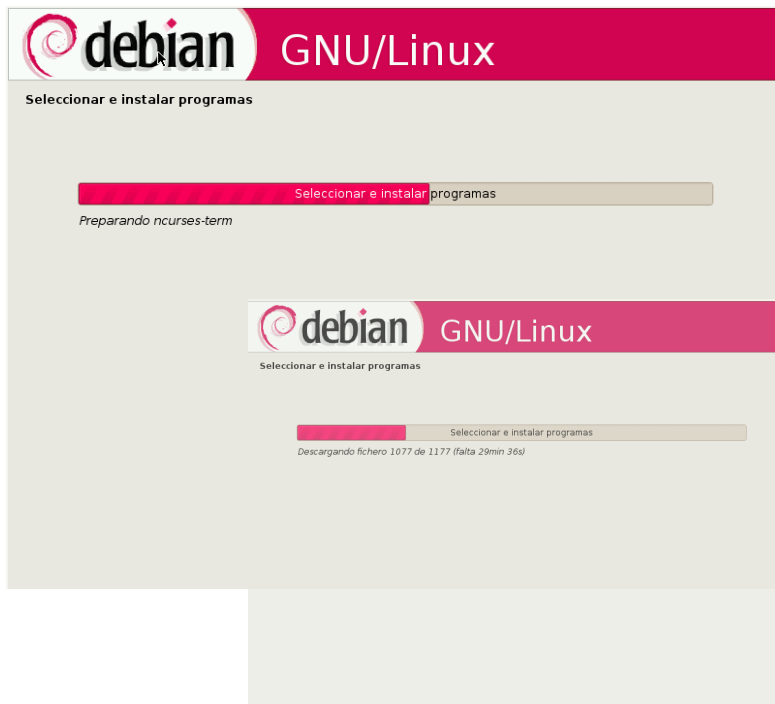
debian GNU/Linux

Seleccionar e instalar programas

Seleccionar e instalar programas

Preparando ncurses-term

debian GNU/Linux

Seleccionar e instalar programas

Seleccionar e instalar programas

Descargando fichero 1077 de 1177 (falta 29min 36s)